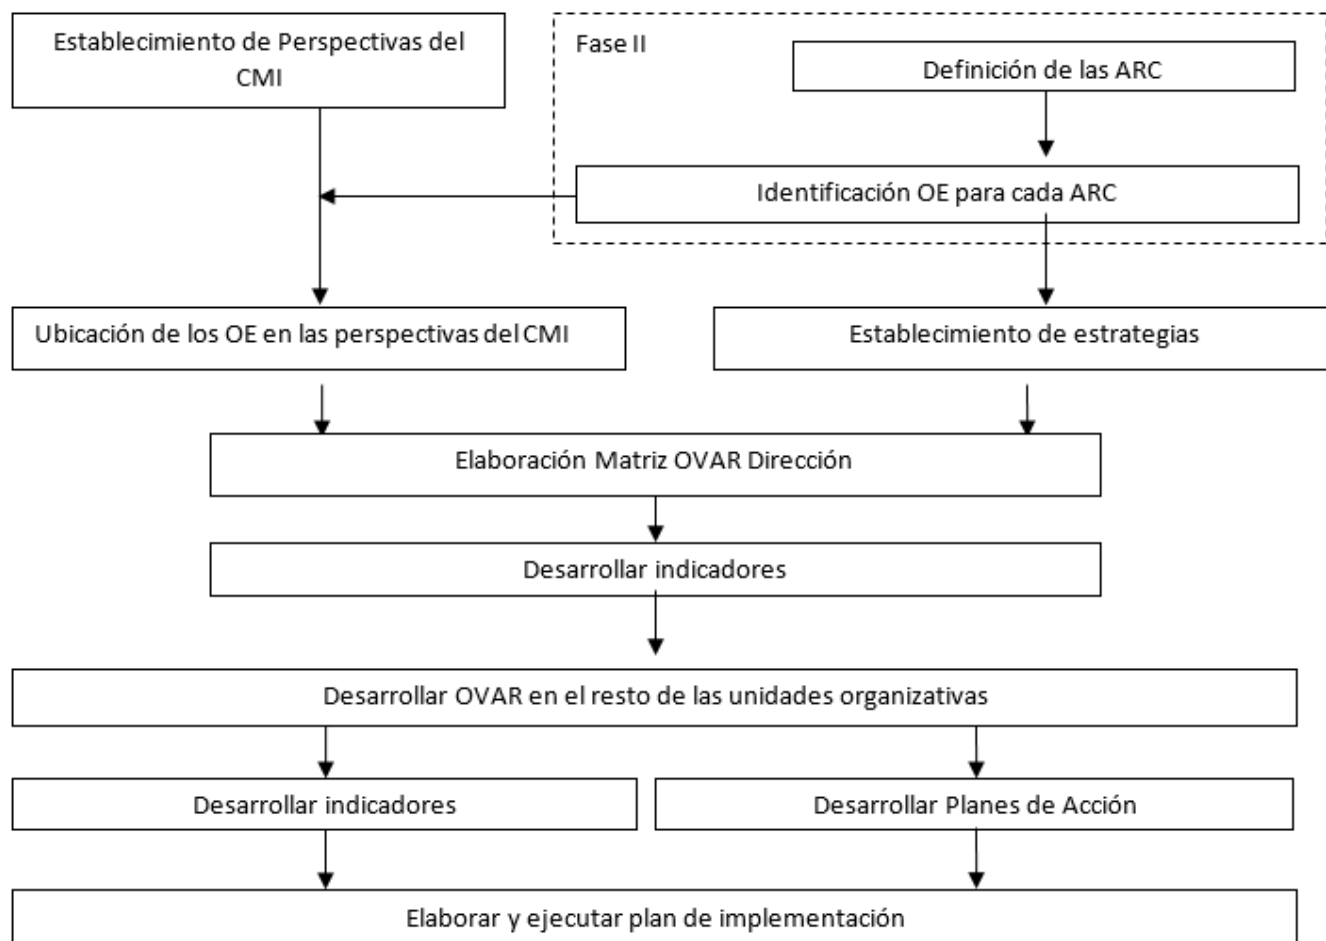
Establecimiento de Perspectivas del CMI

Fase II

Definición de las ARC

Identificación OE para cada ARC

Ubicación de los OE en las perspectivas del CMI

Establecimiento de estrategias

Elaboración Matriz OVAR Dirección

Desarrollar indicadores

Desarrollar OVAR en el resto de las unidades organizativas

Desarrollar indicadores

Desarrollar Planes de Acción

Elaborar y ejecutar plan de implementación